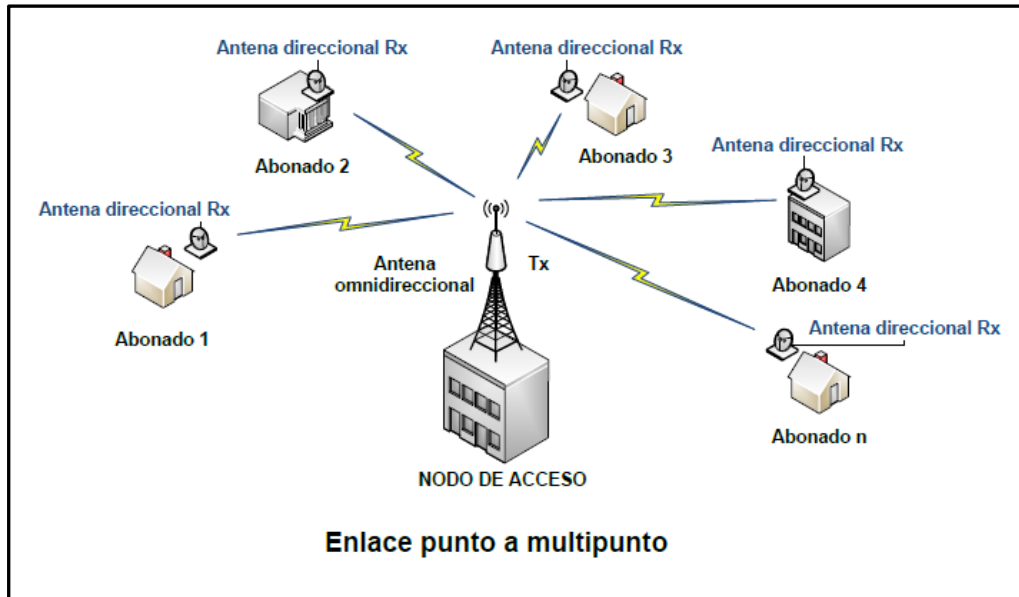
Antena direccional Rx

Abonado 2

Antena direccional Rx

Abonado 3

Antena direccional Rx

Abonado 4

Antena direccional Rx

Abonado 1

Antena omnidireccional

Tx

Antena direccional Rx

Abonado n

NODO DE ACCESO

Enlace punto a multipunto